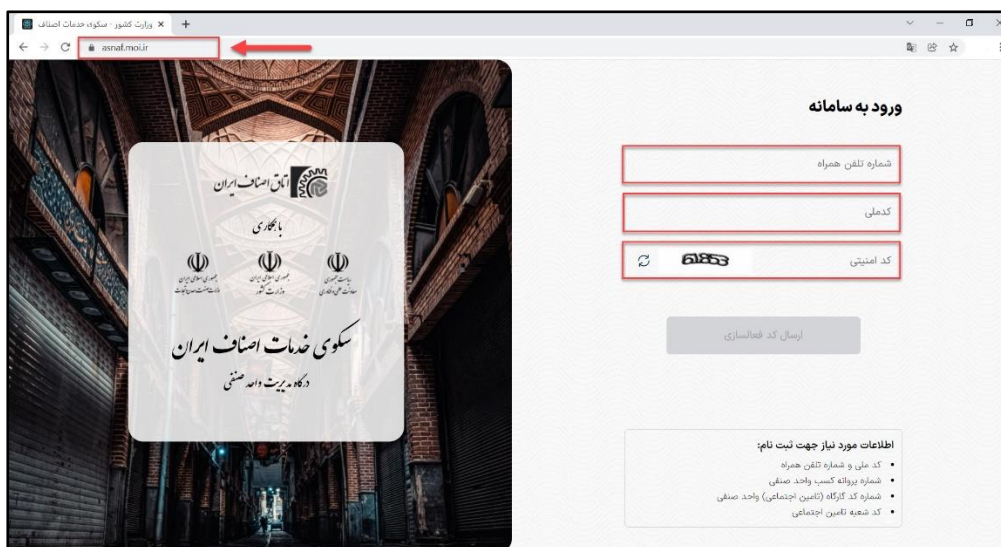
وزارت کشور - سکوی خدمات اصناف ×

asnaf.moi.ir

ورود به سامانه

شماره تلفن همراه

کدملی

کد امنیتی

ارسال کد فعالسازی

اتاق اصناف ایران

با همکاری

ریاست جمهوری معاونت علمی و فناوری

جمهوری اسلامی ایران وزارت کشور

جمهوری اسلامی ایران وزارت صنعت، معدن و تجارت

سکوی خدمات اصناف ایران

درگاه مدیریت واحد صنفی

اطلاعات مورد نیاز جهت ثبت نام:

• کد ملی و شماره تلفن همراه
• شماره پروانه کسب واحد صنفی
• شماره کد کارگاه (تامین اجتماعی) واحد صنفی
• کد شعبه تامین اجتماعی